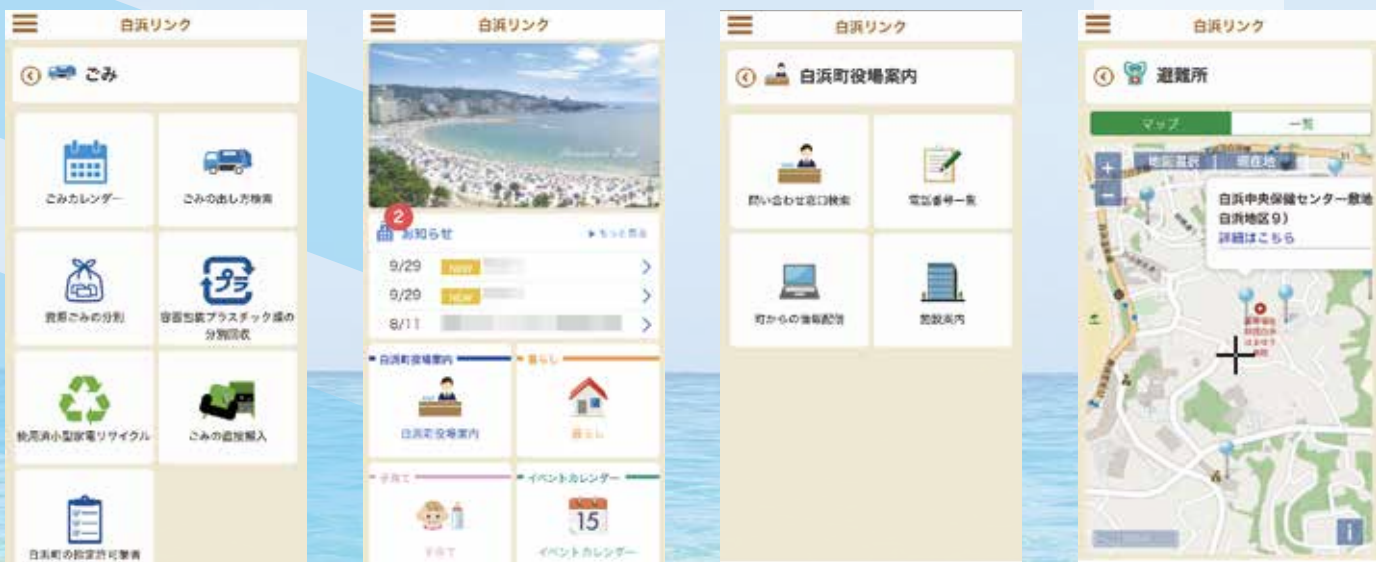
白浜リンク

ごみ

ごみカレンダー

ごみの出し方検索

資源ごみの分別

容器包装プラスチック類の分別回収

使用済小型家電リサイクル

ごみの追加搬入

白浜町の許可業者

白浜リンク

2

お知らせ

もっと見る

9/29 NEW

9/29 NEW

8/11

白浜町役場案内

暮らし

白浜町役場案内

暮らし

子育て

イベントカレンダー

15

子育て

イベントカレンダー

白浜リンク

白浜町役場案内

問い合わせ窓口検索

電話番号一覧

町からの情報配信

施設案内

白浜リンク

避難所

マップ

一覧

地図選択

現在地

白浜中央保健センター敷地
白浜地区9)
詳細はこちら

+

−